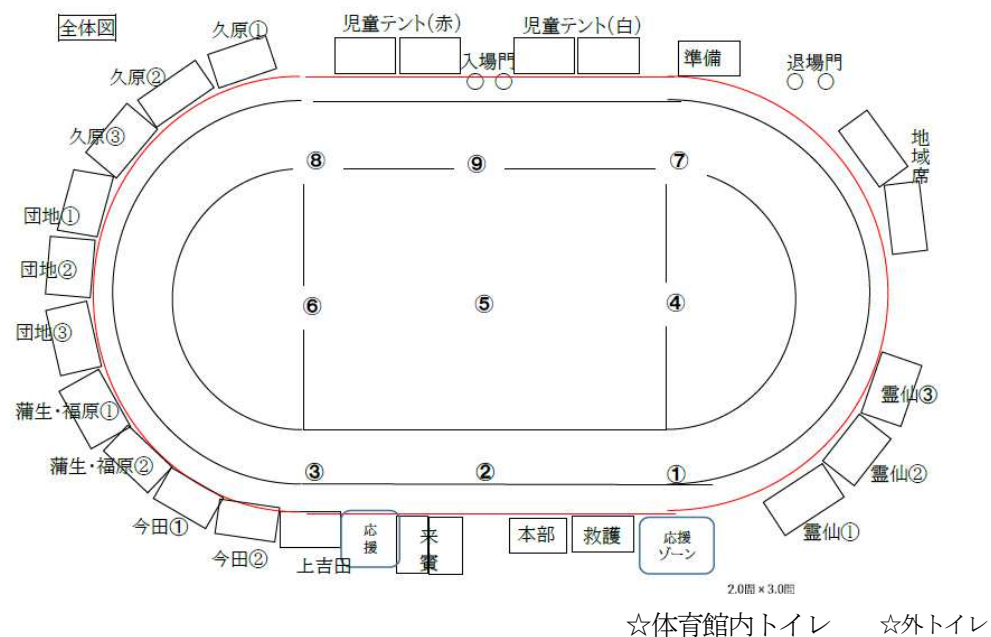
全体図

児童テント(赤)

児童テント(白)

入場門

準備

退場門

久原①

久原②

久原③

地域席

団地①

団地②

団地③

蒲生・福原①

蒲生・福原②

今田①

今田②

上吉田

応援

来賓

本部

救護

応援ゾーン

霊仙③

霊仙②

霊仙①

⑧

⑨

⑦

⑥

⑤

④

③

②

①

2.0間 × 3.0間

☆体育館内トイレ　☆外トイレ